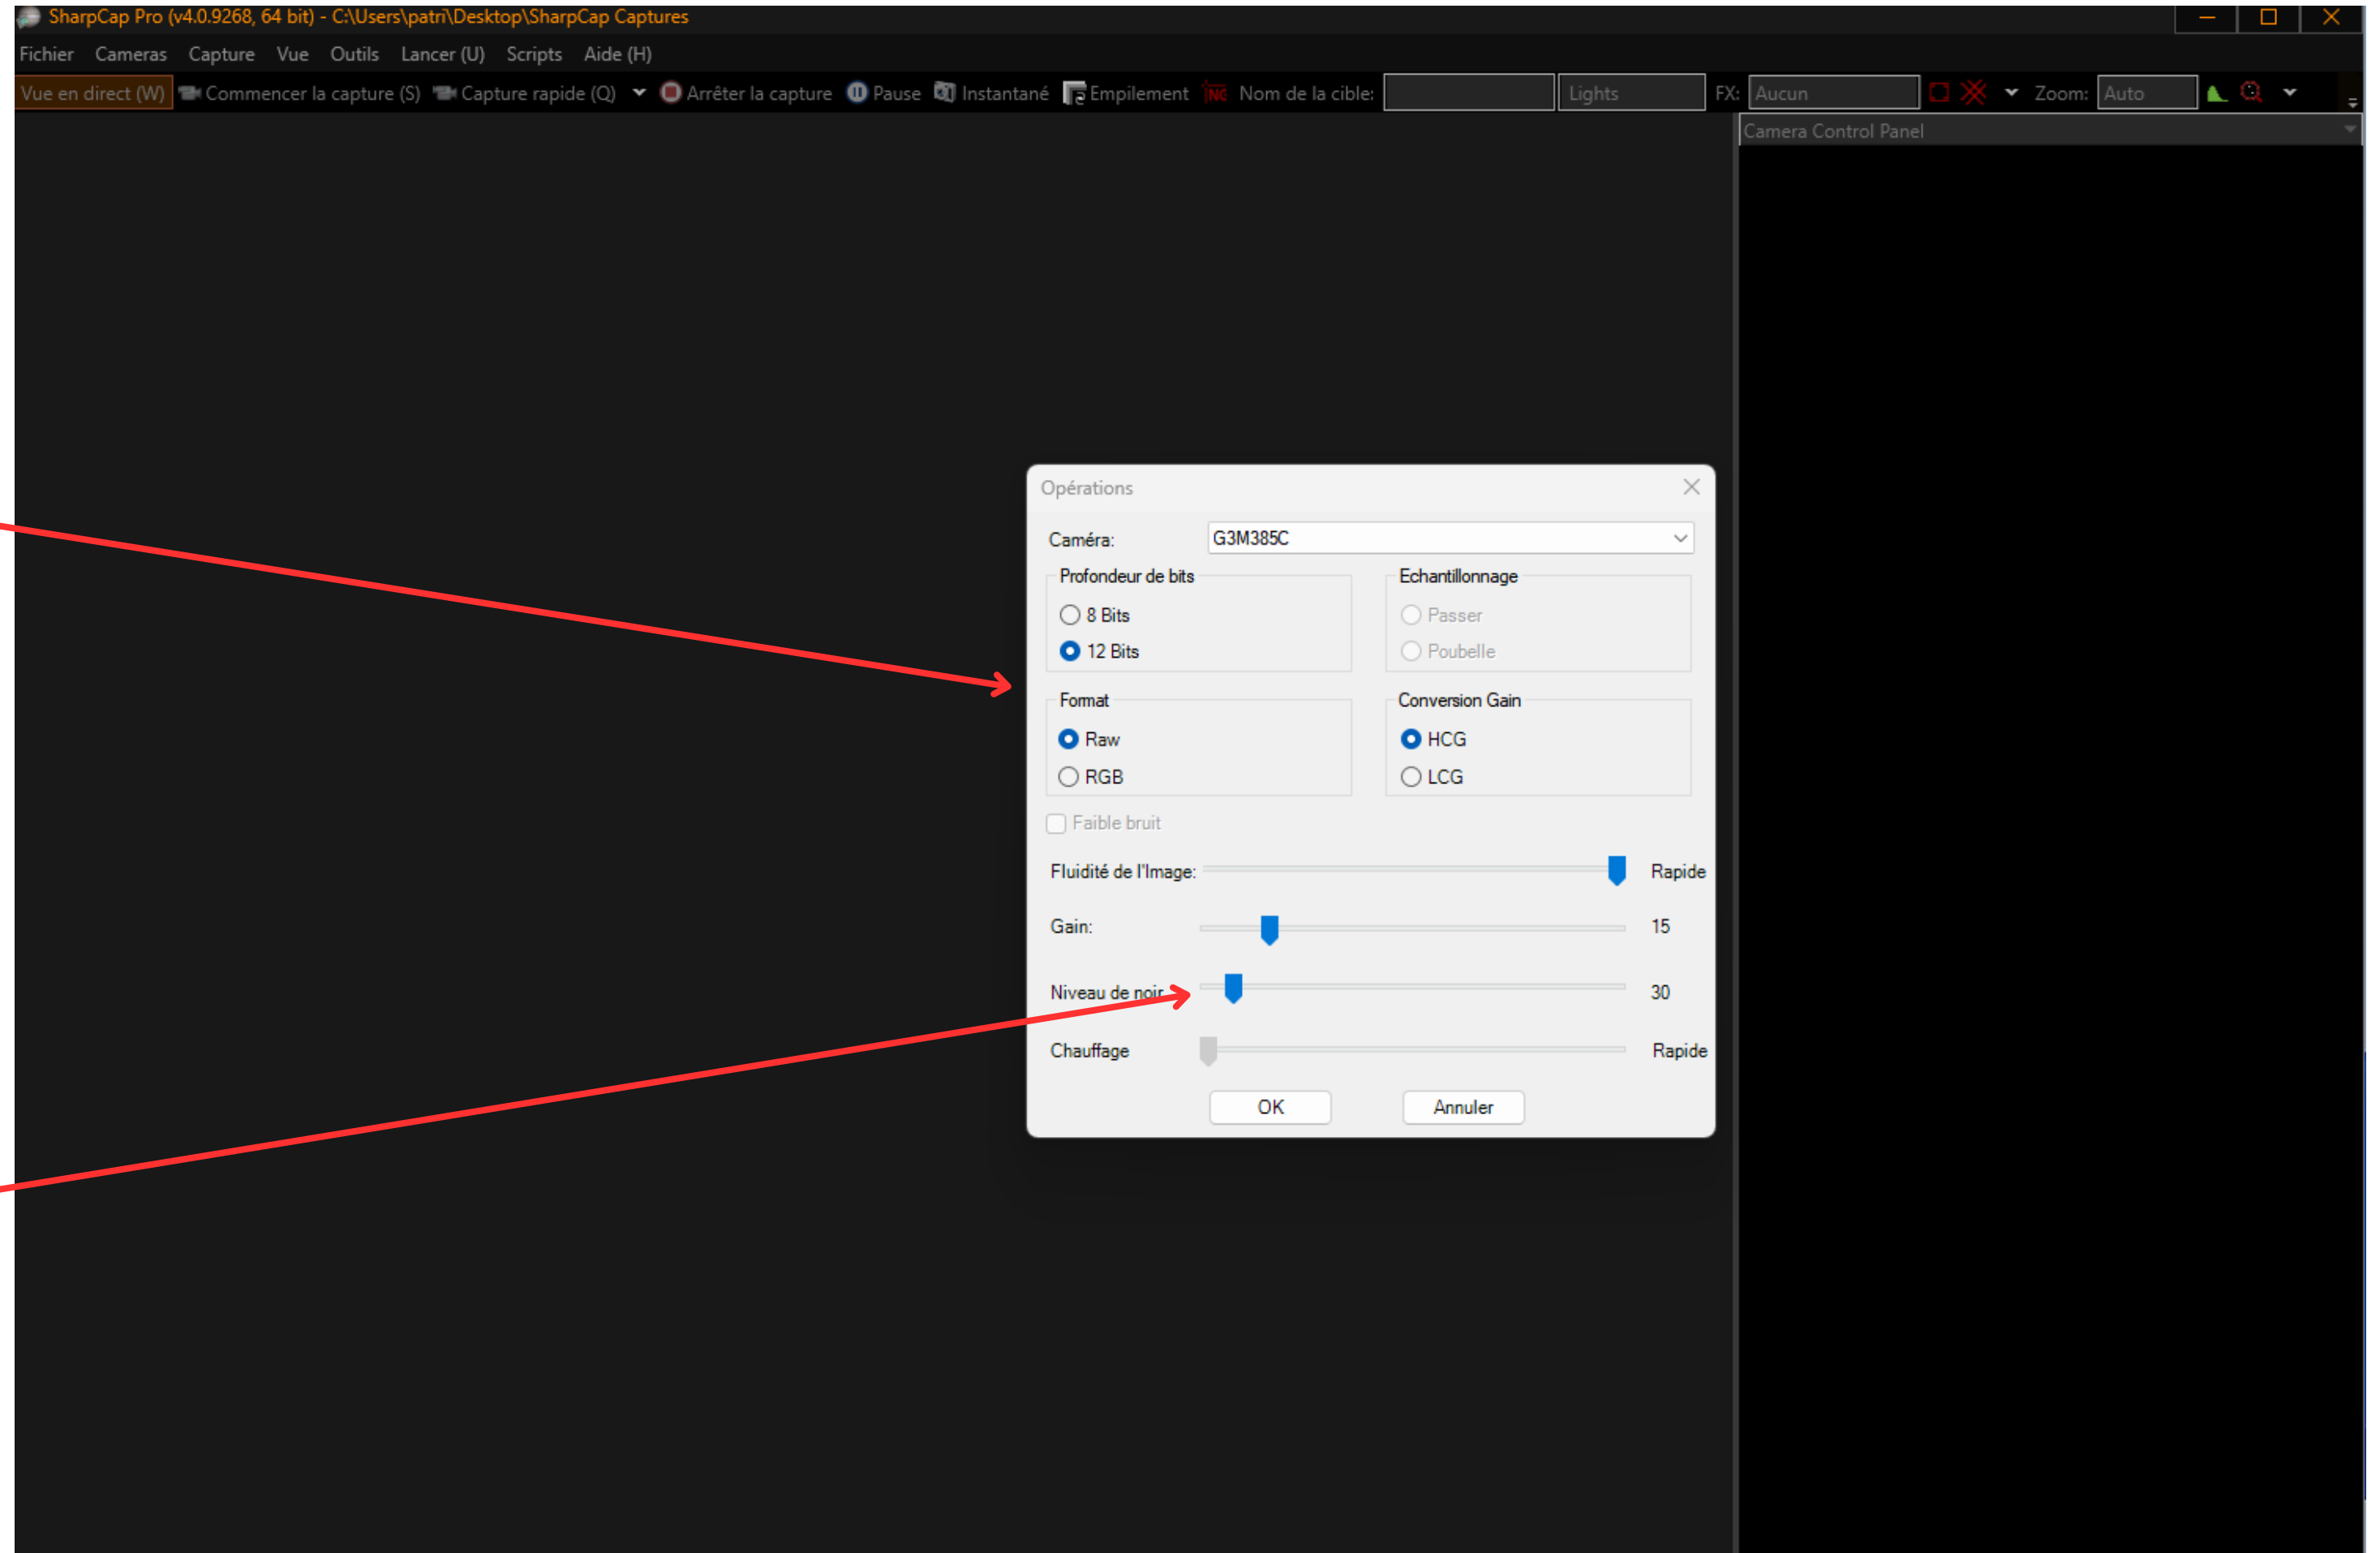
SharpCap Pro (v4.0.9268, 64 bit) - C:\Users\patri\Desktop\SharpCap Captures

Fichier Cameras Capture Vue Outils Lancer (U) Scripts Aide (H)

Vue en direct (W) Commencer la capture (S) Capture rapide (Q) Arrêter la capture Pause Instantané Empilement Nom de la cible: Lights FX: Aucun Zoom: Auto

Camera Control Panel

Opérations

Caméra: G3M385C

Profondeur de bits
8 Bits
12 Bits

Echantillonnage
Passer
Poubelle

Format
Raw
RGB

Conversion Gain
HCG
LCG

Faible bruit

Fluidité de l'Image: Rapide

Gain: 15

Niveau de noir 30

Chauffage Rapide

OK Annuler